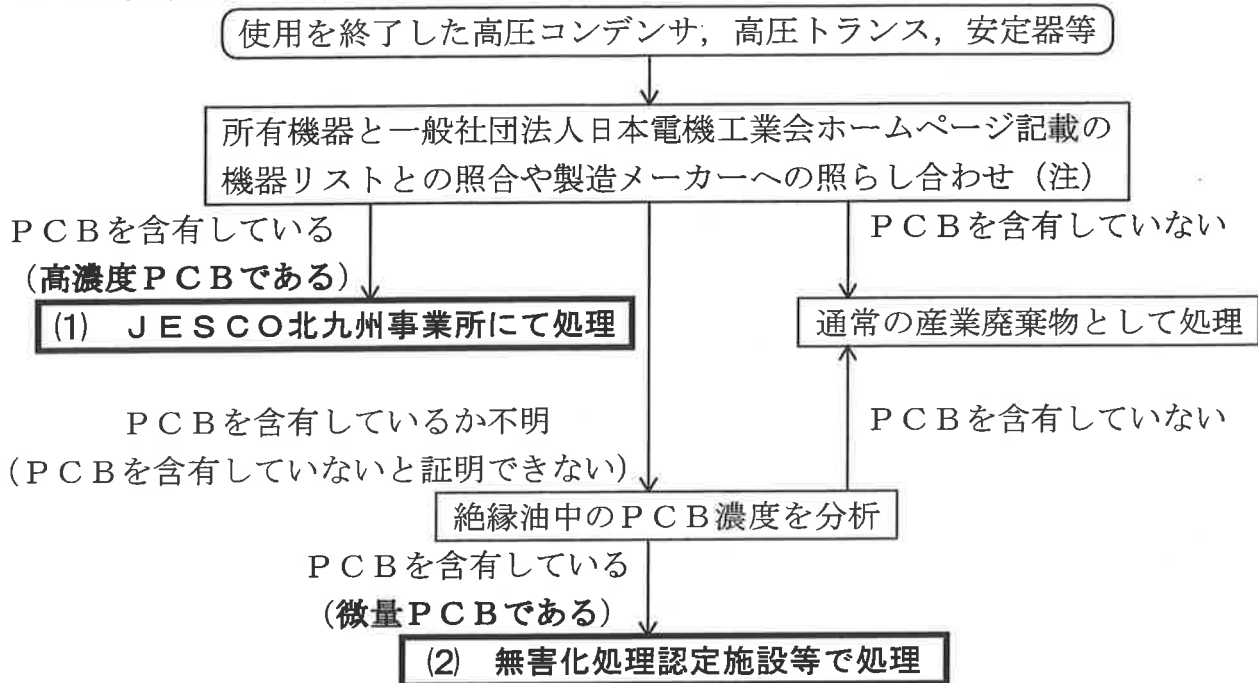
使用を終了した高圧コンデンサ，高圧トランス，安定器等

所有機器と一般社団法人日本電機工業会ホームページ記載の機器リストとの照合や製造メーカーへの照らし合わせ（注）

ＰＣＢを含有している
（高濃度ＰＣＢである）

(1)　ＪＥＳＣＯ北九州事業所にて処理

ＰＣＢを含有していない

通常の産業廃棄物として処理

ＰＣＢを含有しているか不明
（ＰＣＢを含有していないと証明できない）

ＰＣＢを含有していない

絶縁油中のＰＣＢ濃度を分析

ＰＣＢを含有している
（微量ＰＣＢである）

(2)　無害化処理認定施設等で処理